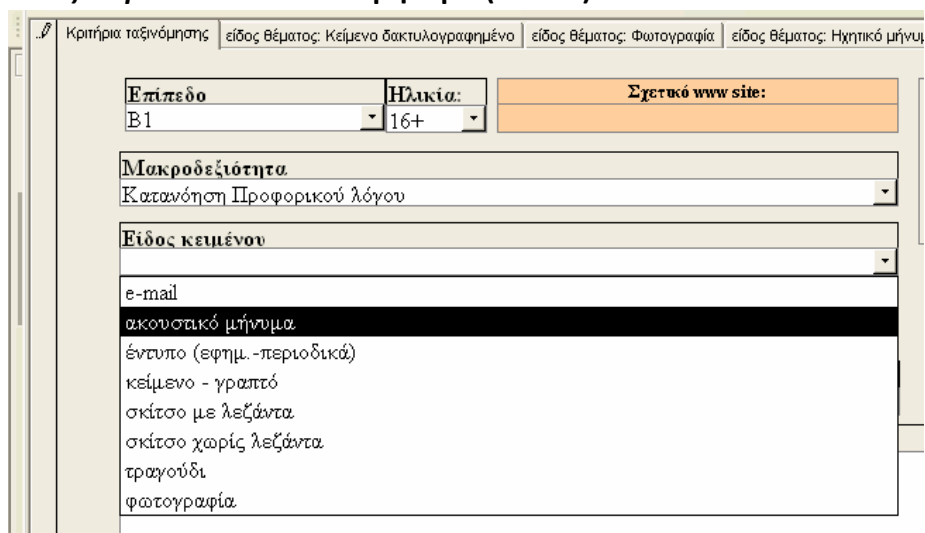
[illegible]

Κριτήρια ταξινόμησης | είδος θέματος: Κείμενο δακτυλογραφημένο | είδος θέματος: Φωτογραφία | είδος θέματος: Ηχητικό μήνυμ

Επίπεδο
B1

Ηλικία:
16+

Σχετικό www site:

Μακροδεξιότητα
Κατανόηση Προφορικού λόγου

Είδος κειμένου

e-mail
ακουστικό μήνυμα
έντυπο (εφημ.-περιοδικά)
κείμενο - γραπτό
σκίτσο με λεζάντα
σκίτσο χωρίς λεζάντα
τραγούδι
φωτογραφία